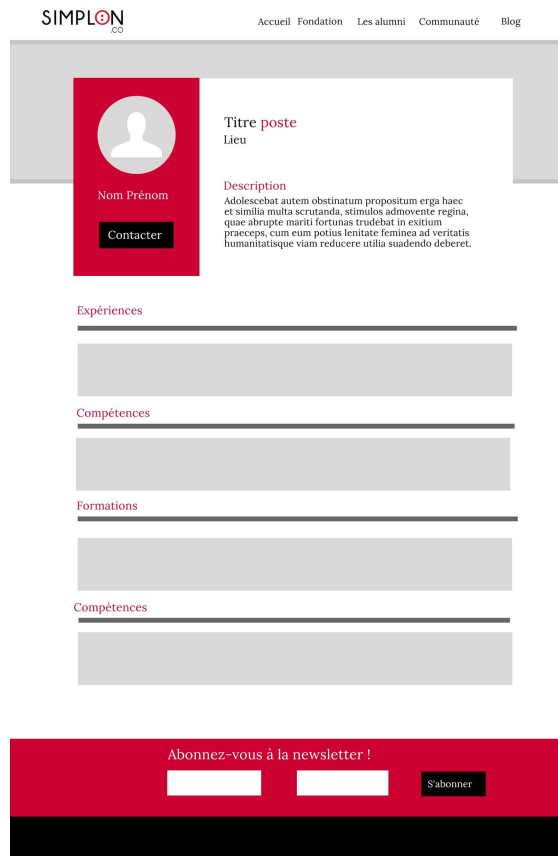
SIMPLON .CO

Accueil Fondation Les alumni Communauté Blog

Nom Prénom

Contacter

Titre poste
Lieu

Description
Adolescebat autem obstinatum propositum erga haec et similia multa scrutanda, stimulos admovente regina, quae abrupte mariti fortunas trudebat in exitium praeceps, cum eum potius lenitate feminea ad veritatis humanitatisque viam reducere utilia suadendo deberet.

Expériences

Compétences

Formations

Compétences

Abonnez-vous à la newsletter !

S'abonner